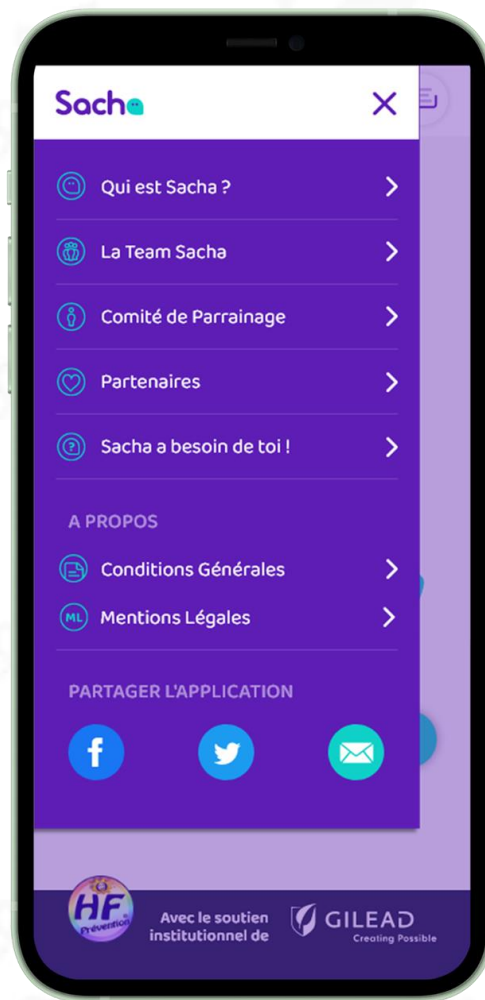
Sacha

Qui est Sacha ?

La Team Sacha

Comité de Parrainage

Partenaires

Sacha a besoin de toi !

A PROPOS

Conditions Générales

ML Mentions Légales

PARTAGER L'APPLICATION

f

HF Prévention

Avec le soutien institutionnel de

GILEAD Creating Possible